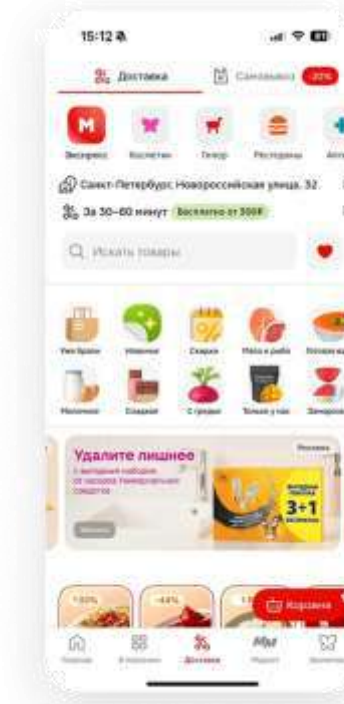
15:12

Доставка
Самовывоз -20%

Экспресс
Косметика
Товар
Рестораны

Санкт-Петербург, Новороссийская улица, 32
За 30–60 минут Бесплатно от 999₽

Искать товары

Уже брали
Новинки
Скидки
Мясо и рыба
Молочное
Сладкое
С грядки
Только у нас

Удалите лишнее
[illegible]
Реклама
3+1

Корзина

Главная
В магазинах
Доставка
Маркет